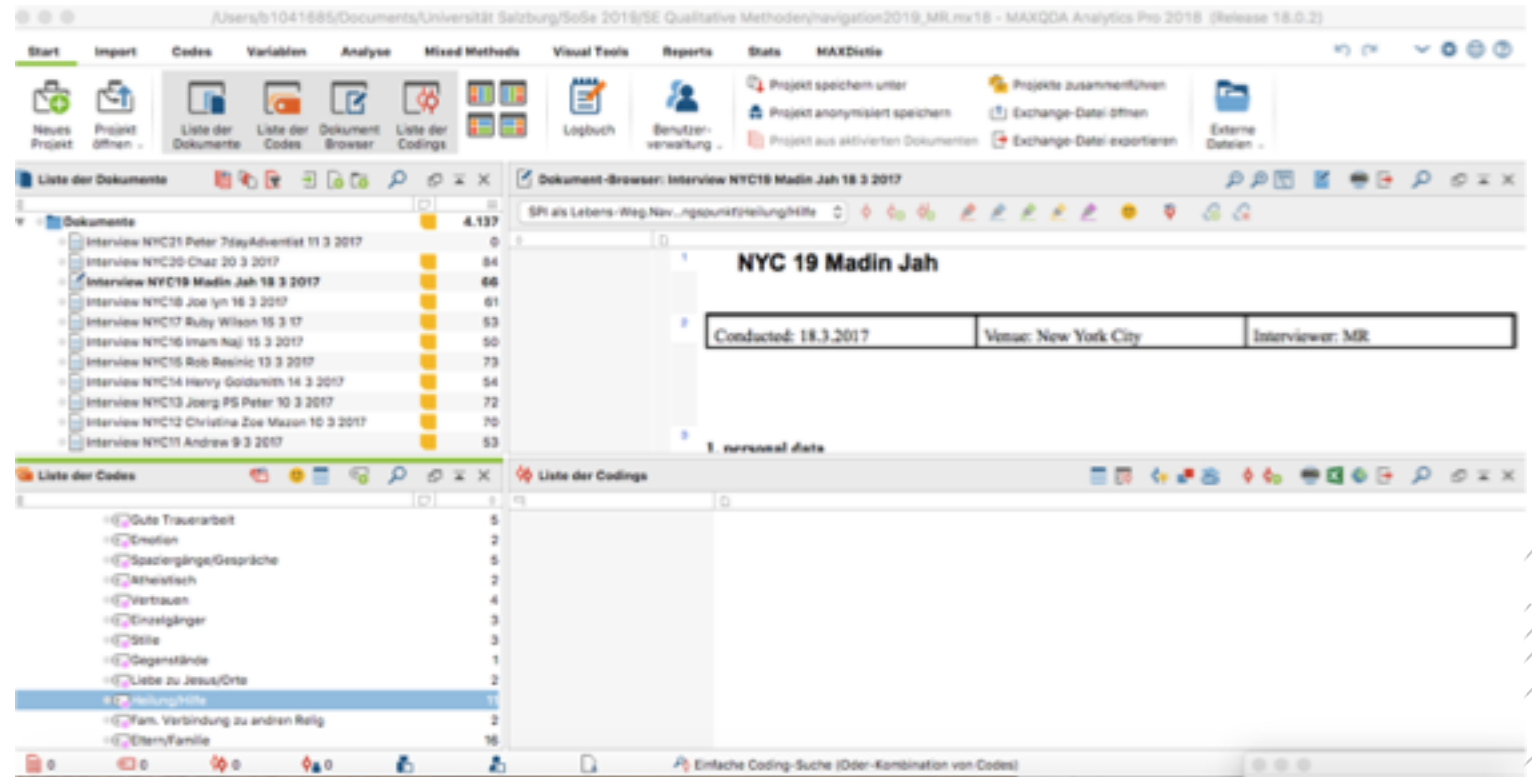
/Users/b1041685/Documents/Universität Salzburg/SoSe 2019/SE Qualitative Methoden/navigation2019_MR.mx18 - MAXQDA Analytics Pro 2018 (Release 18.0.2)

Start Import Codes Variablen Analyse Mixed Methods Visual Tools Reports Stats MAXDictio

Neues Projekt
Projekt öffnen
Liste der Dokumente
Liste der Codes
Dokument Browser
Liste der Codings
Logbuch
Benutzer-verwaltung
Projekt speichern unter
Projekt anonymisiert speichern
Projekt aus aktivierten Dokumenten
Projekte zusammenführen
Exchange-Datei öffnen
Exchange-Datei exportieren
Externe Dateien

Liste der Dokumente

| | |
|---|---|
| Dokumente | 4.137 |
| Interview NYC21 Peter 7dayAdventist 11 3 2017 | 0 |
| Interview NYC20 Chaz 20 3 2017 | 84 |
| Interview NYC19 Madin Jah 18 3 2017 | 66 |
| Interview NYC18 Joe lyn 16 3 2017 | 61 |
| Interview NYC17 Ruby Wilson 15 3 17 | 53 |
| Interview NYC16 Imam Naji 15 3 2017 | 50 |
| Interview NYC15 Rob Resinic 13 3 2017 | 73 |
| Interview NYC14 Henry Goldsmith 14 3 2017 | 54 |
| Interview NYC13 Joerg PS Peter 10 3 2017 | 72 |
| Interview NYC12 Christina Zoe Mazon 10 3 2017 | 70 |
| Interview NYC11 Andrew 9 3 2017 | 53 |

Dokument-Browser: Interview NYC19 Madin Jah 18 3 2017

SPI als Lebens-Weg,Nav...ngspunkt\Heilung/Hilfe

1 NYC 19 Madin Jah

2
| Conducted: 18.3.2017 | Venue: New York City | Interviewer: MR |
|---|---|---|

3 1. personal data

Liste der Codes

| | |
|---|---|
| Gute Trauerarbeit | 5 |
| Emotion | 2 |
| Spaziergänge/Gespräche | 5 |
| Atheistisch | 2 |
| Vertrauen | 4 |
| Einzelgänger | 3 |
| Stille | 3 |
| Gegenstände | 1 |
| Liebe zu Jesus/Orte | 2 |
| Heilung/Hilfe | 11 |
| Fam. Verbindung zu andren Relig | 2 |
| Eltern/Familie | 16 |

Liste der Codings

0 0 0 0

Einfache Coding-Suche (Oder-Kombination von Codes)